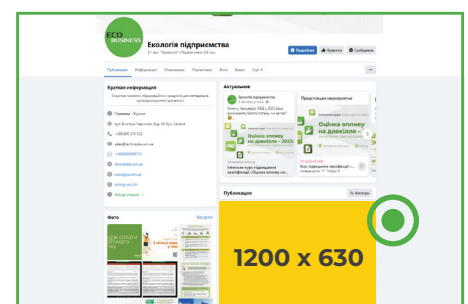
ECO BUSINESS

Екологія підприємства

Публикации Информация Упоминания Подписчики Фото Видео Ещё

Краткая информация

Актуальное

Предстоящие мероприятия

Оцінка впливу на довкілля - 2023

Оцінка впливу на довкілля

Публикации

Фильтры

Фото

Все фото

1200 x 630